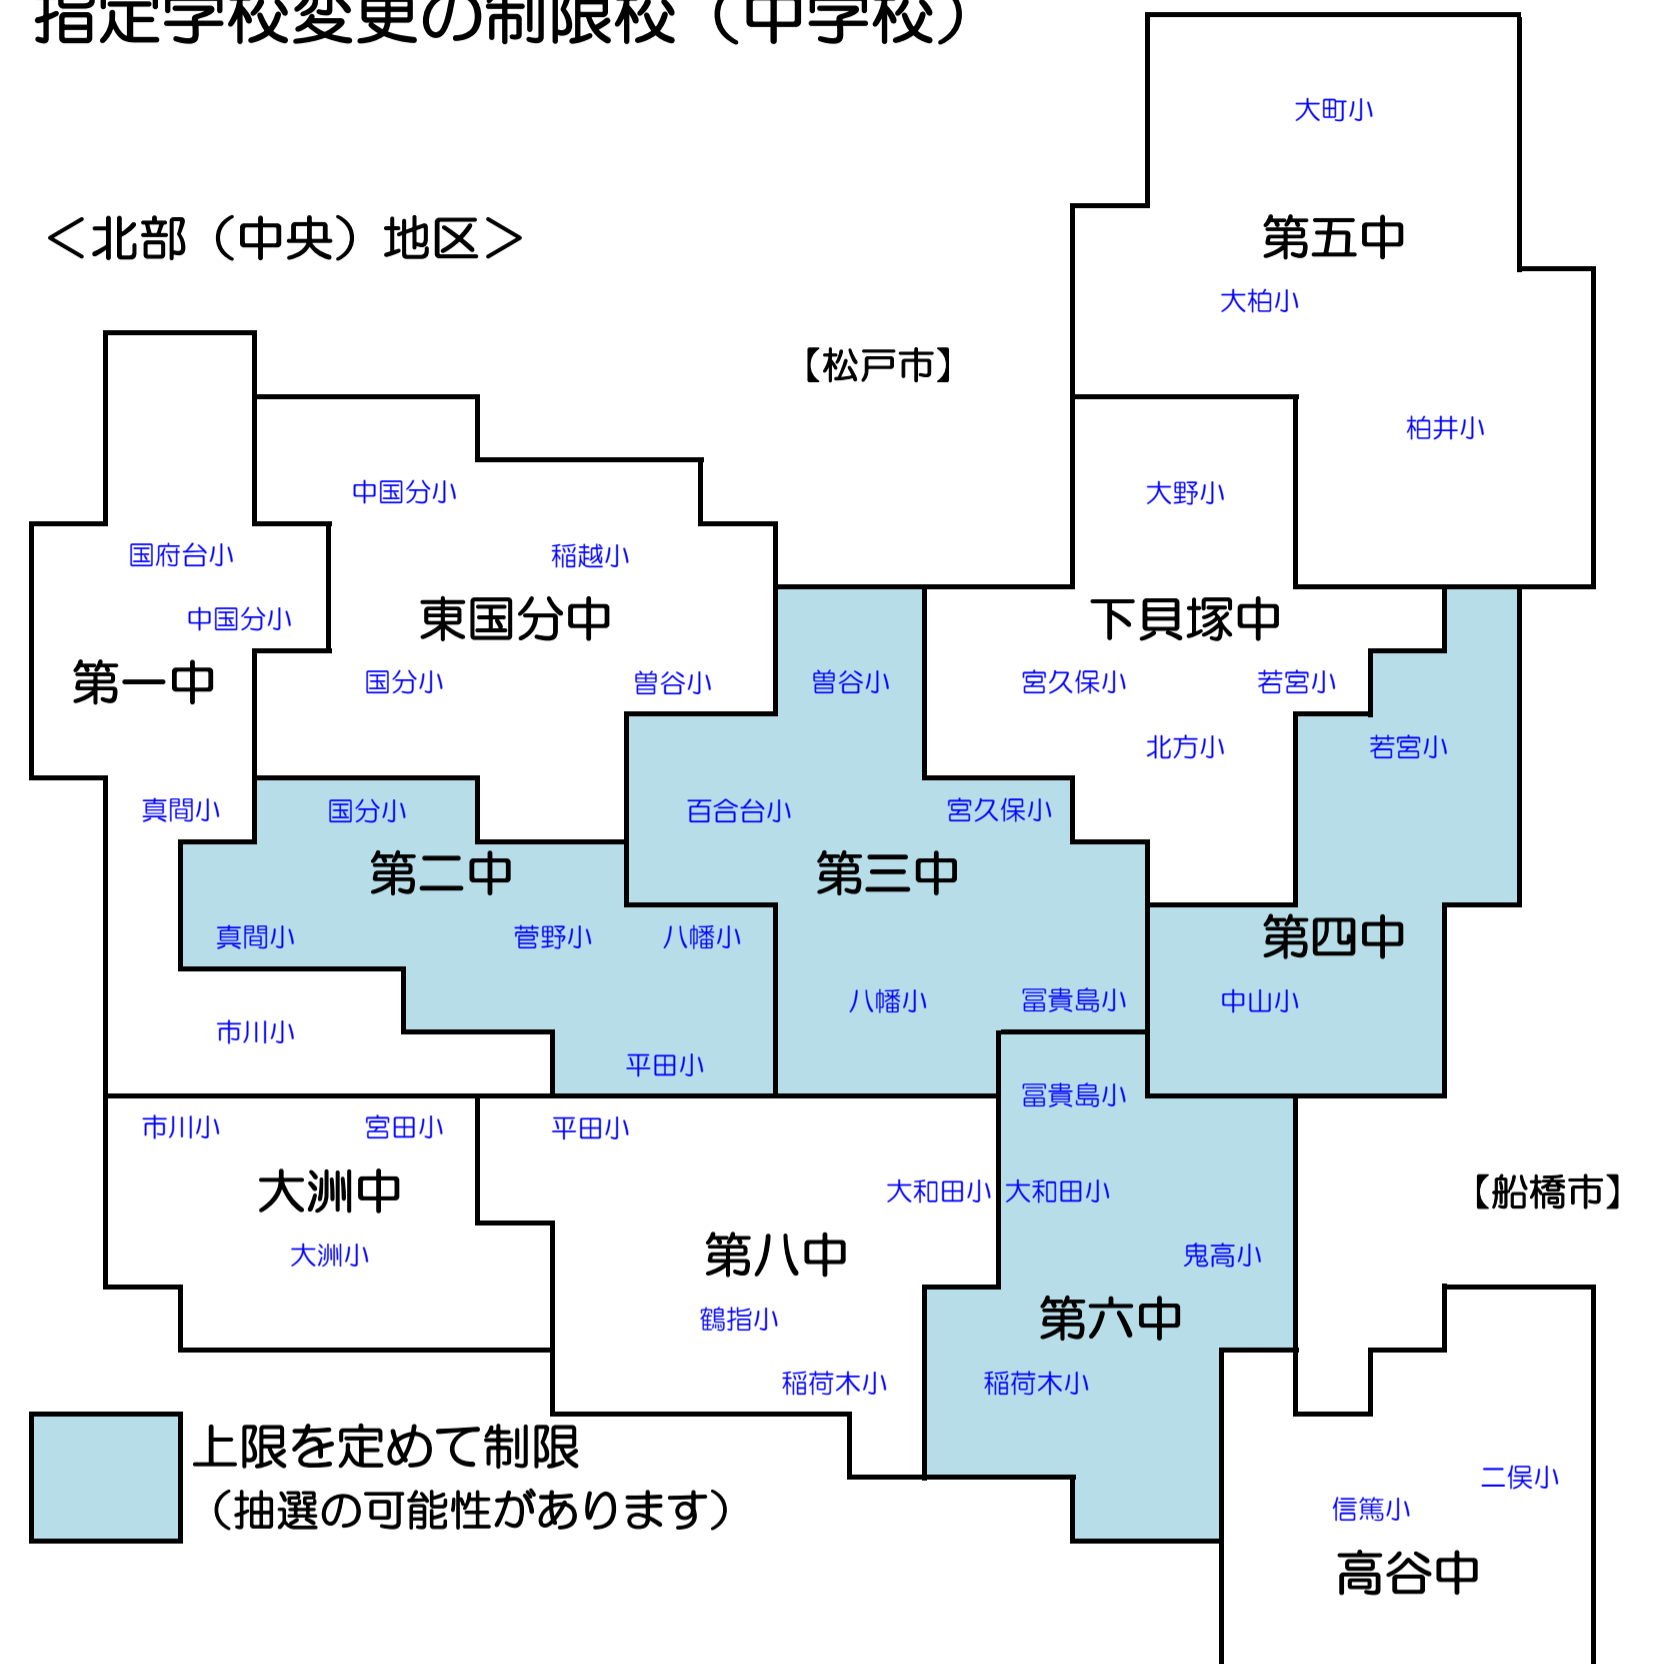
指定学校変更の制限校（中学校）

＜北部（中央）地区＞

【松戸市】

大町小
第五中
大柏小
柏井小

中国分小
稲越小
国府台小
中国分小
東国分中
第一中
国分小
曽谷小

大野小
下貝塚中
曽谷小
宮久保小
若宮小
北方小
若宮小

真間小
国分小
百合台小
宮久保小
第二中
第三中
第四中
真間小
菅野小
八幡小
八幡小
冨貴島小
中山小
市川小
平田小

冨貴島小
市川小
宮田小
平田小
大洲中
大和田小
大和田小
【船橋市】
大洲小
第八中
鬼高小
鶴指小
第六中
稲荷木小
稲荷木小

上限を定めて制限
（抽選の可能性があります）

二俣小
信篤小
高谷中